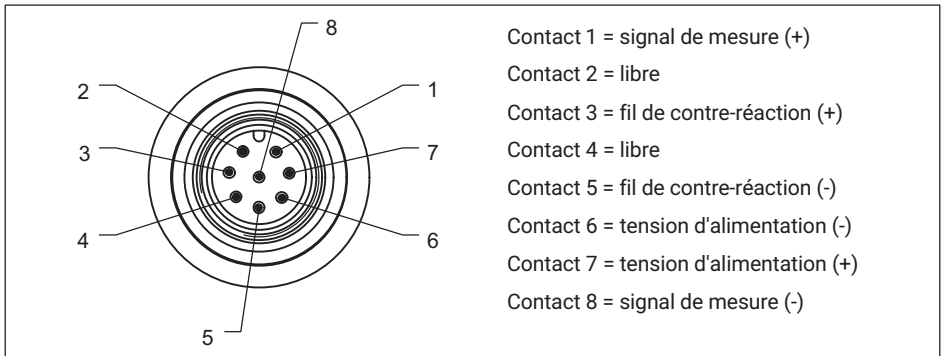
8
2
1
3
7
4
6
5

Contact 1 = signal de mesure (+)
Contact 2 = libre
Contact 3 = fil de contre-réaction (+)
Contact 4 = libre
Contact 5 = fil de contre-réaction (-)
Contact 6 = tension d'alimentation (-)
Contact 7 = tension d'alimentation (+)
Contact 8 = signal de mesure (-)